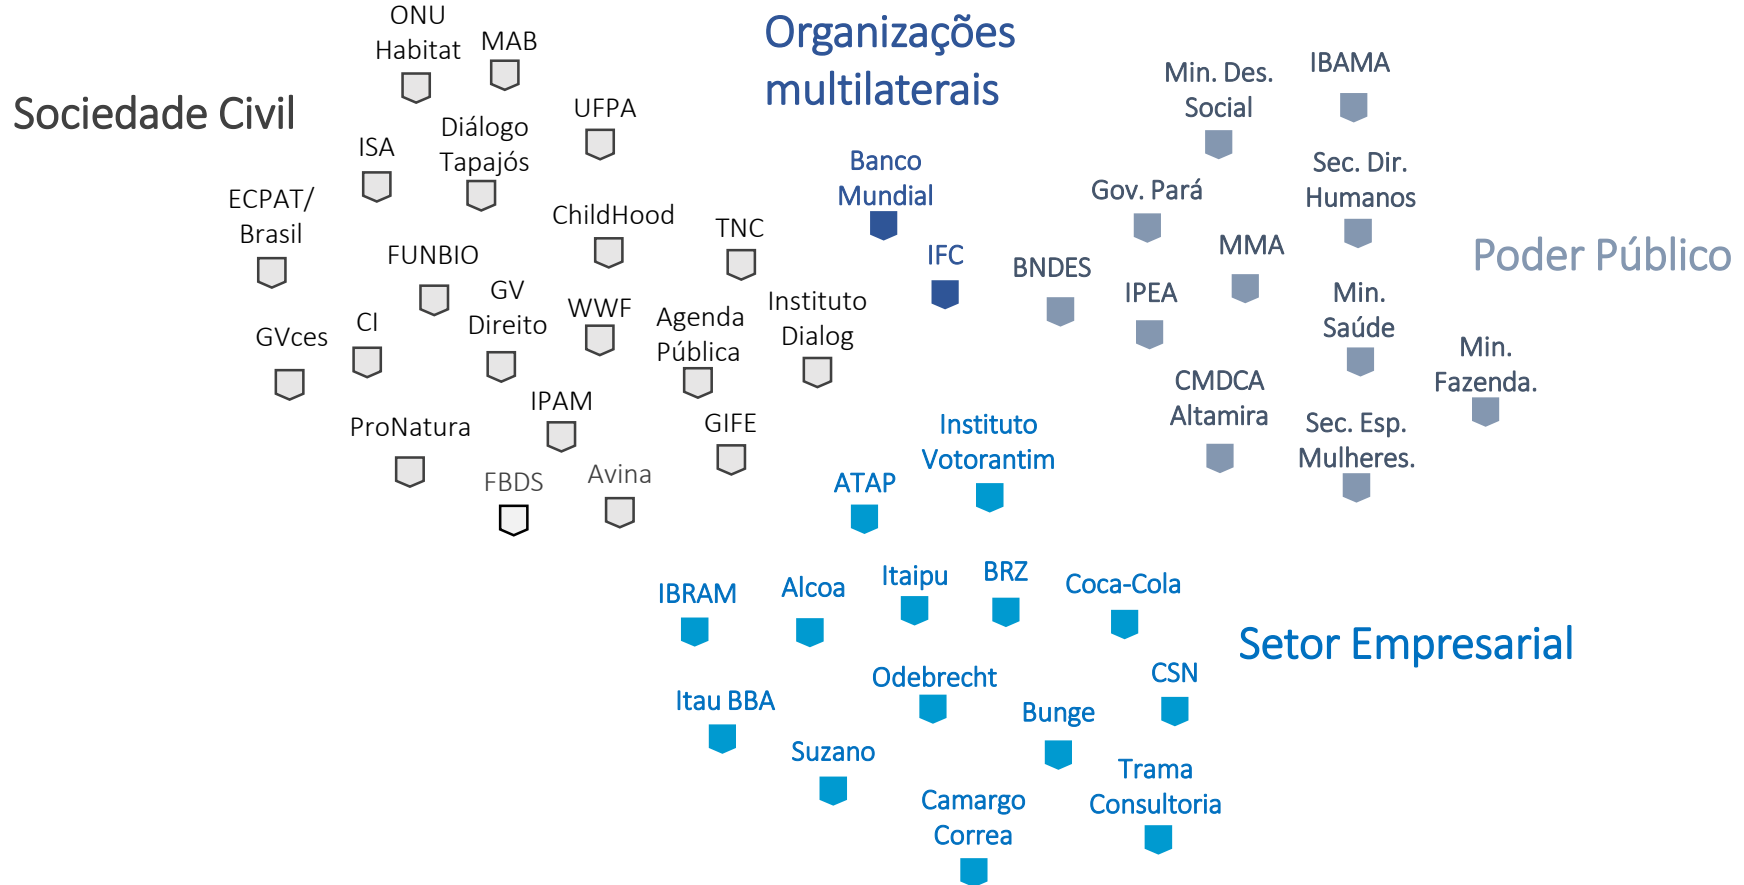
Sociedade Civil

ONU Habitat

MAB

UFPA

ISA

Diálogo Tapajós

ECPAT/ Brasil

ChildHood

TNC

FUNBIO

GV Direito

WWF

Agenda Pública

Instituto Dialog

CI

GVces

IPAM

GIFE

ProNatura

FBDS

Avina

Organizações multilaterais

Banco Mundial

IFC

Min. Des. Social

IBAMA

Gov. Pará

Sec. Dir. Humanos

BNDES

MMA

Poder Público

IPEA

Min. Saúde

Min. Fazenda.

CMDCA Altamira

Sec. Esp. Mulheres.

Instituto Votorantim

ATAP

IBRAM

Alcoa

Itaipu

BRZ

Coca-Cola

Setor Empresarial

Odebrecht

CSN

Itau BBA

Bunge

Suzano

Trama Consultoria

Camargo Correa